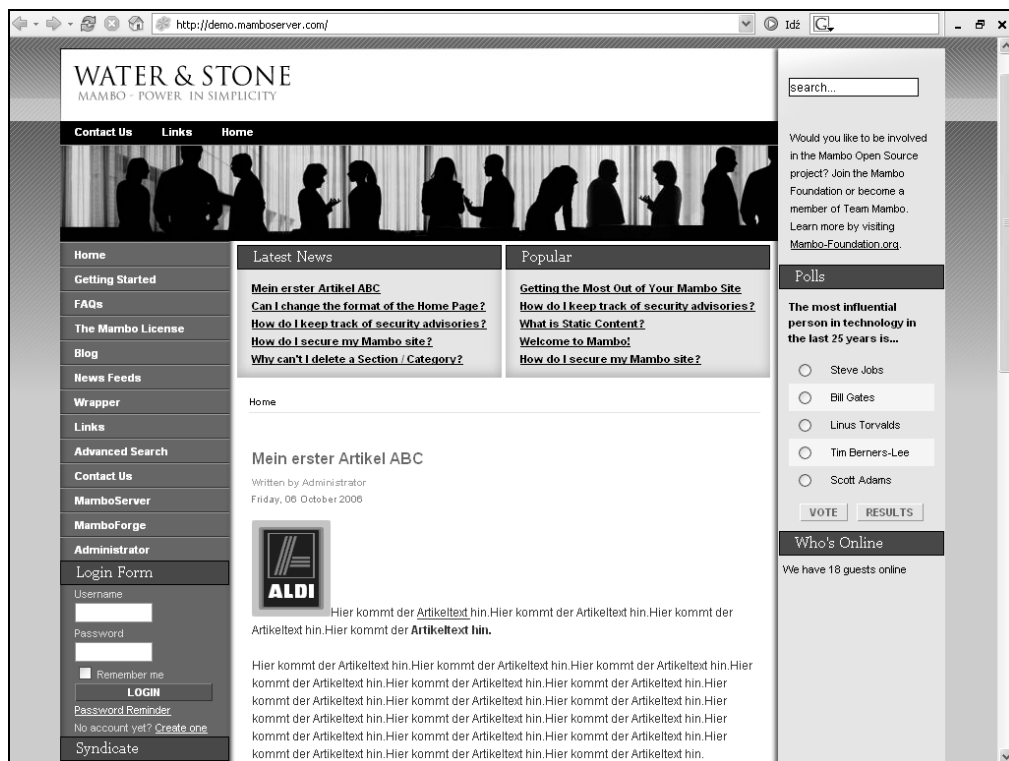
http://demo.mamboserver.com/

Idź

WATER & STONE
MAMBO - POWER IN SIMPLICITY

Contact Us Links Home

search...

Would you like to be involved in the Mambo Open Source project? Join the Mambo Foundation or become a member of Team Mambo. Learn more by visiting Mambo-Foundation.org.

Home
Getting Started
FAQs
The Mambo License
Blog
News Feeds
Wrapper
Links
Advanced Search
Contact Us
MamboServer
MamboForge
Administrator

Login Form
Username
Password
Remember me
LOGIN
Password Reminder
No account yet? Create one

Syndicate

Latest News
Mein erster Artikel ABC
Can I change the format of the Home Page?
How do I keep track of security advisories?
How do I secure my Mambo site?
Why can't I delete a Section / Category?

Popular
Getting the Most Out of Your Mambo Site
How do I keep track of security advisories?
What is Static Content?
Welcome to Mambo!
How do I secure my Mambo site?

Home

Mein erster Artikel ABC
Written by Administrator
Friday, 06 October 2006

ALDI

Hier kommt der Artikeltext hin.Hier kommt der Artikeltext hin.Hier kommt der Artikeltext hin.Hier kommt der **Artikeltext hin.**

Hier kommt der Artikeltext hin.Hier kommt der Artikeltext hin.Hier kommt der Artikeltext hin.Hier kommt der Artikeltext hin.Hier kommt der Artikeltext hin.Hier kommt der Artikeltext hin.Hier kommt der Artikeltext hin.Hier kommt der Artikeltext hin.Hier kommt der Artikeltext hin.Hier kommt der Artikeltext hin.Hier kommt der Artikeltext hin.Hier kommt der Artikeltext hin.Hier kommt der Artikeltext hin.Hier kommt der Artikeltext hin.Hier kommt der Artikeltext hin.Hier kommt der Artikeltext hin.Hier kommt der Artikeltext hin.Hier kommt der Artikeltext hin.Hier kommt der Artikeltext hin.

Polls
The most influential person in technology in the last 25 years is...
Steve Jobs
Bill Gates
Linus Torvalds
Tim Berners-Lee
Scott Adams
VOTE RESULTS

Who's Online
We have 18 guests online